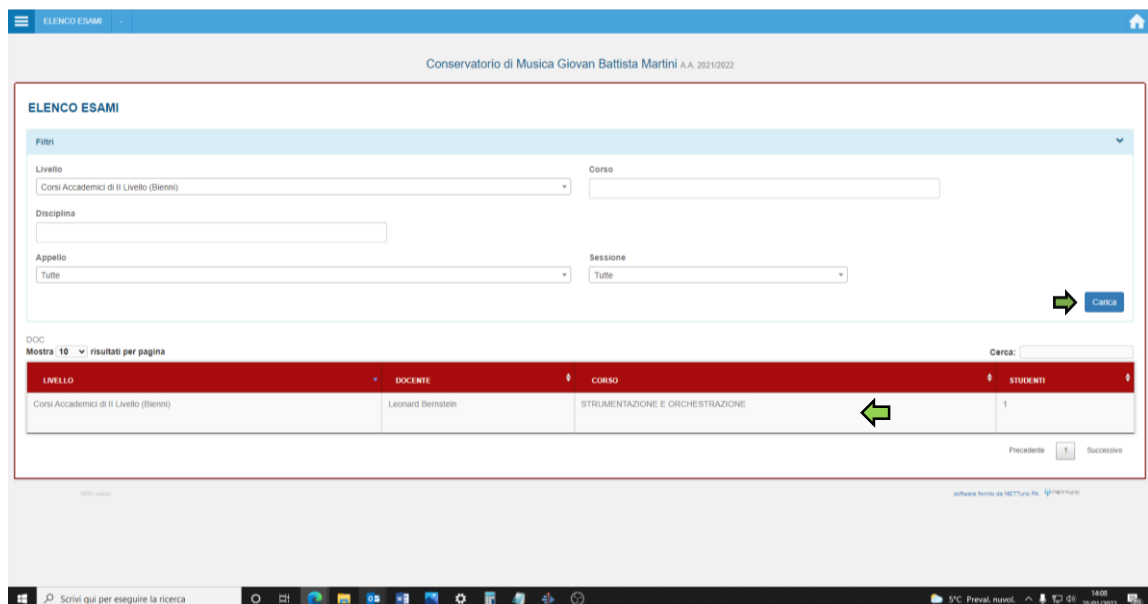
ELENCO ESAMI

Conservatorio di Musica Giovan Battista Martini A.A. 2021/2022

ELENCO ESAMI

Filtri

Livello
Corsi Accademici di II Livello (Bienni)

Corso

Disciplina

Appello
Tutte

Sessione
Tutte

Carica

DOC
Mostra 10 risultati per pagina

Cerca:

| LIVELLO | DOCENTE | CORSO | STUDENTI |
|---|---|---|---|
| Corsi Accademici di II Livello (Bienni) | Leonard Bernstein | STRUMENTAZIONE E ORCHESTRAZIONE | 1 |

Precedente 1 Successivo

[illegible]

software fornito da NETTuno PA

Scrivi qui per eseguire la ricerca

5°C Preval. nuvol. 14:08 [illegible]